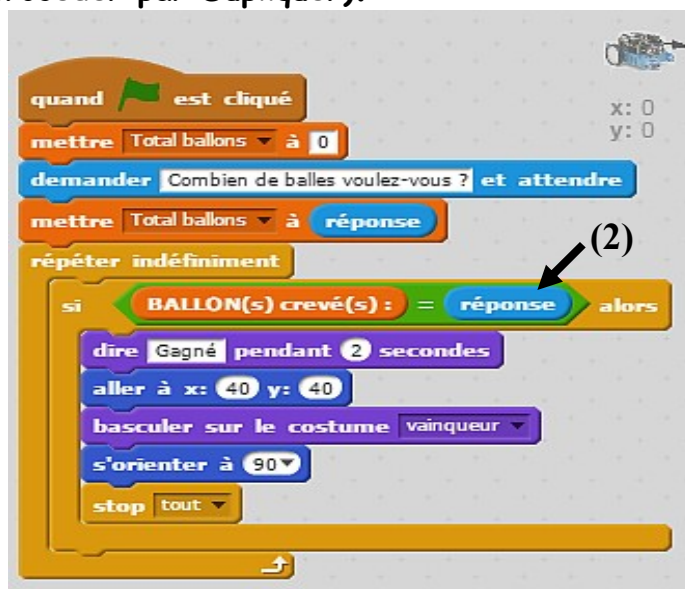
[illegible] par Capliquer).

x: 0
y: 0

quand est cliqué
mettre Total ballons à 0
demander Combien de balles voulez-vous ? et attendre
mettre Total ballons à réponse
répéter indéfiniment
si BALLON(s) crevé(s) : = réponse alors
dire Gagné pendant 2 secondes
aller à x: 40 y: 40
basculer sur le costume vainqueur
s'orienter à 90
stop tout

(2)